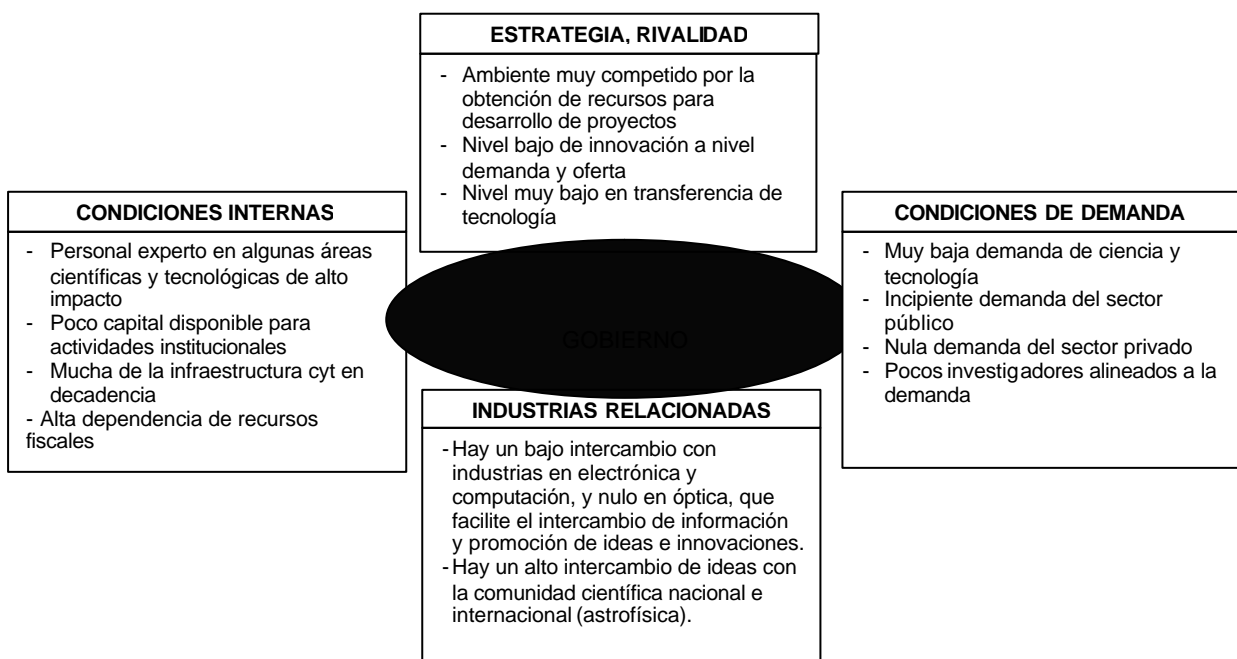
ESTRATEGIA, RIVALIDAD

- Ambiente muy competido por la obtención de recursos para desarrollo de proyectos
- Nivel bajo de innovación a nivel demanda y oferta
- Nivel muy bajo en transferencia de tecnología

CONDICIONES INTERNAS

- Personal experto en algunas áreas científicas y tecnológicas de alto impacto
- Poco capital disponible para actividades institucionales
- Mucha de la infraestructura cyt en decadencia
- Alta dependencia de recursos fiscales

GOBIERNO

CONDICIONES DE DEMANDA

- Muy baja demanda de ciencia y tecnología
- Incipiente demanda del sector público
- Nula demanda del sector privado
- Pocos investigadores alineados a la demanda

INDUSTRIAS RELACIONADAS

- Hay un bajo intercambio con industrias en electrónica y computación, y nulo en óptica, que facilite el intercambio de información y promoción de ideas e innovaciones.
- Hay un alto intercambio de ideas con la comunidad científica nacional e internacional (astrofísica).